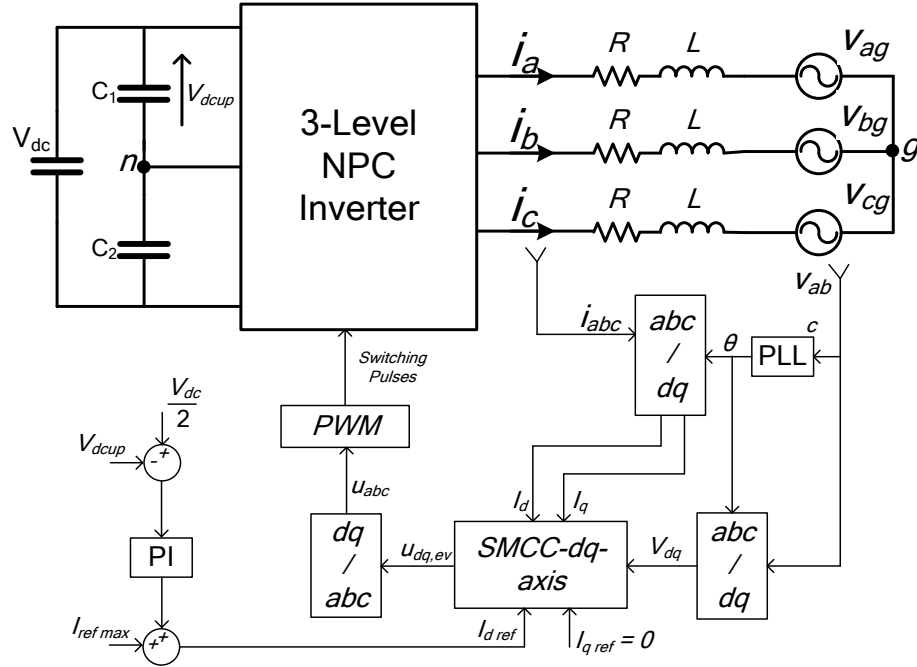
$V_{dc}$

$C_1$

$V_{dcup}$

$n$

$C_2$

3-Level NPC Inverter

$i_a$

$i_b$

$i_c$

$R$

$L$

$R$

$L$

$R$

$L$

$v_{ag}$

$v_{bg}$

$v_{cg}$

$g$

$v_{ab}$

$i_{abc}$

abc / dq

$\theta$

c

PLL

Switching Pulses

PWM

$\frac{V_{dc}}{2}$

$V_{dcup}$

- +

PI

$u_{abc}$

dq / abc

$u_{dq,ev}$

$I_d$

$I_q$

SMCC-dq-axis

$V_{dq}$

abc / dq

$I_{ref\,max}$

+ +

$I_{d\,ref}$

$I_{q\,ref} = 0$